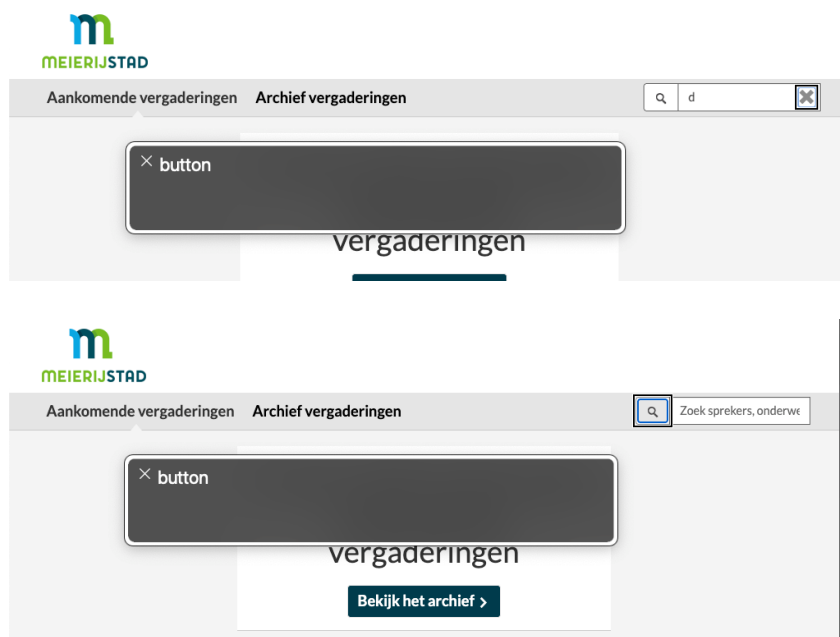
MEIERIJSTAD

Aankomende vergaderingen Archief vergaderingen

d

× button

vergaderingen

MEIERIJSTAD

Aankomende vergaderingen Archief vergaderingen

Zoek sprekers, onderwe

× button

vergaderingen

Bekijk het archief ›